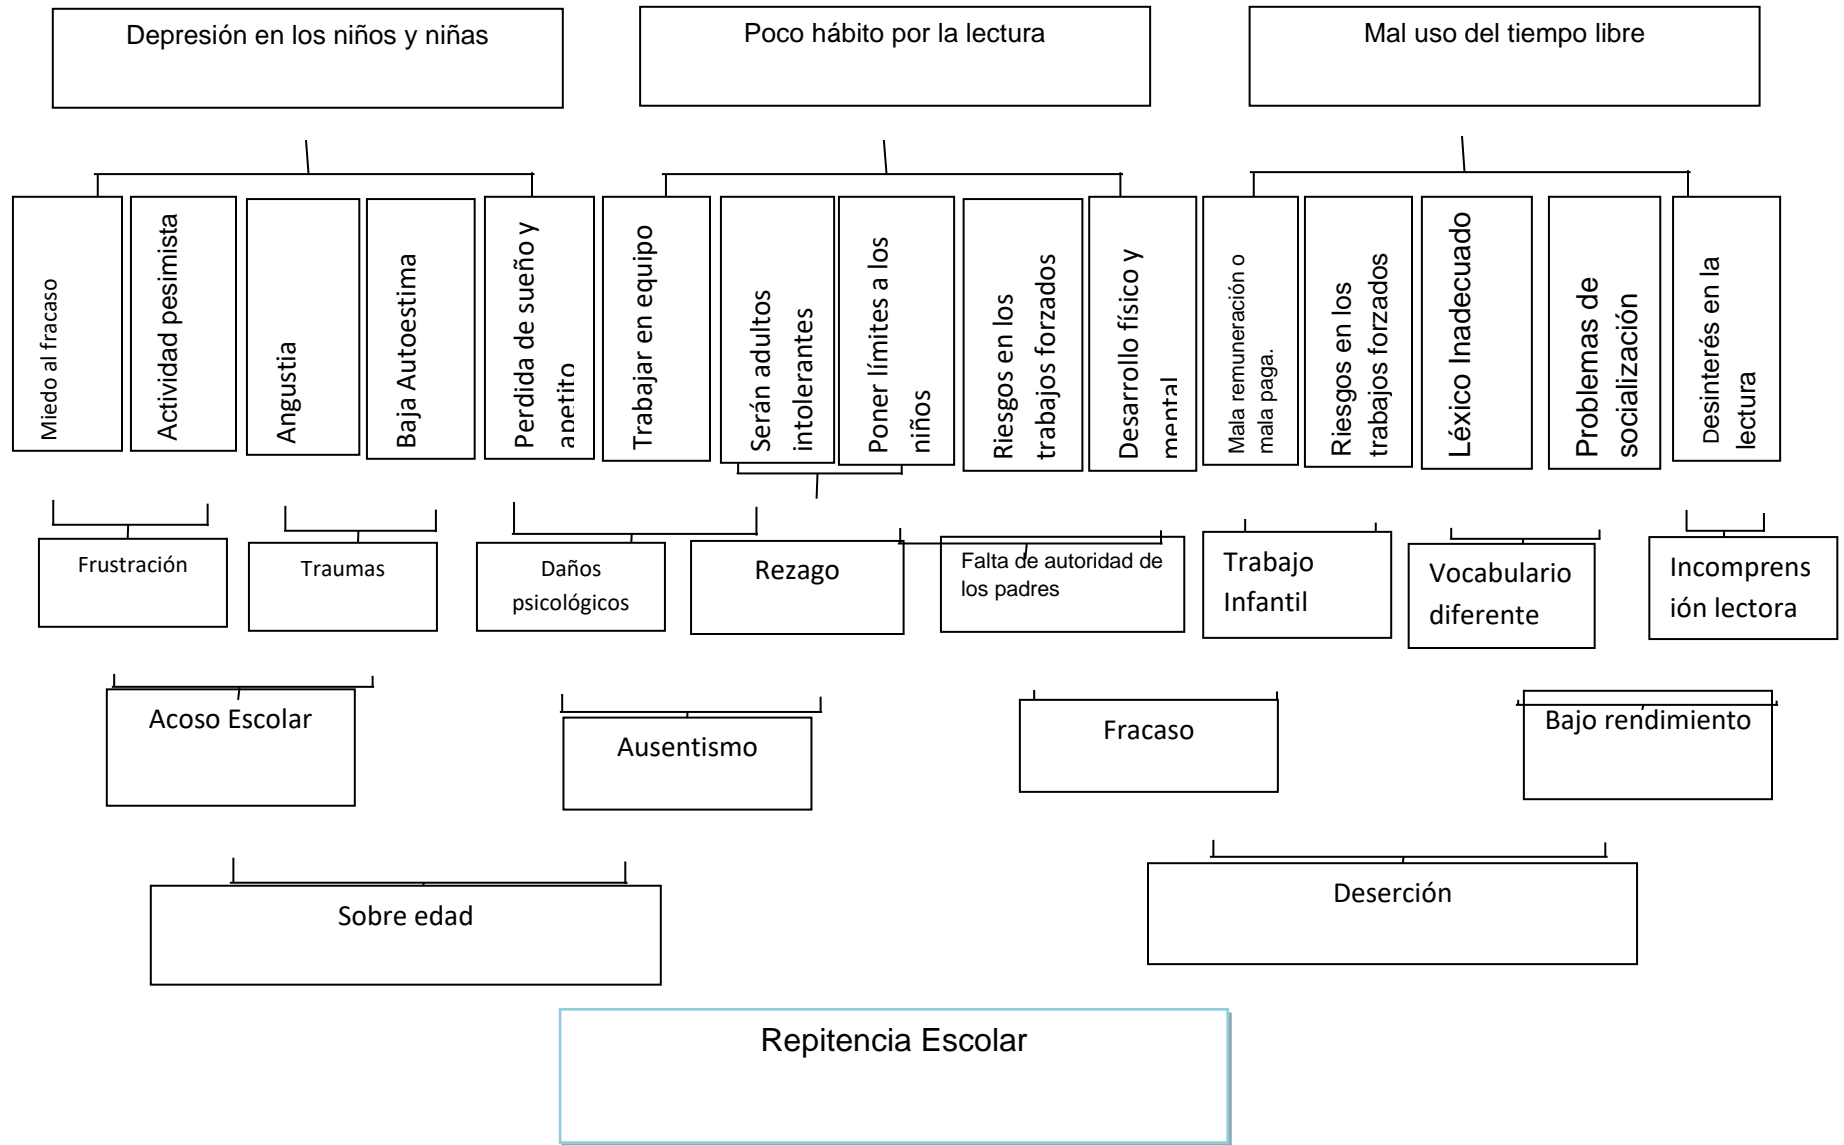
Depresión en los niños y niñas

Poco hábito por la lectura

Mal uso del tiempo libre

Miedo al fracaso

Actividad pesimista

Angustia

Baja Autoestima

Perdida de sueño y apetito

Trabajar en equipo

Serán adultos intolerantes

Poner límites a los niños

Riesgos en los trabajos forzados

Desarrollo físico y mental

Mala remuneración o mala paga.

Riesgos en los trabajos forzados

Léxico Inadecuado

Problemas de socialización

Desinterés en la lectura

Frustración

Traumas

Daños psicológicos

Rezago

Falta de autoridad de los padres

Trabajo Infantil

Vocabulario diferente

Incomprensión lectora

Acoso Escolar

Ausentismo

Fracaso

Bajo rendimiento

Sobre edad

Deserción

Repitencia Escolar